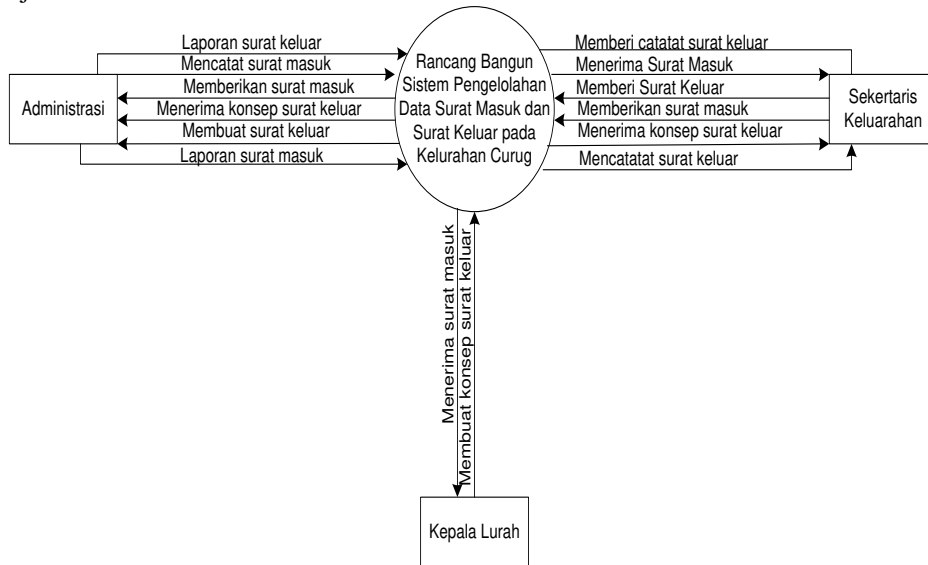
Laporan surat keluar
Mencatat surat masuk
Memberikan surat masuk
Menerima konsep surat keluar
Membuat surat keluar
Laporan surat masuk

Administrasi

Rancang Bangun Sistem Pengelolahan Data Surat Masuk dan Surat Keluar pada Kelurahan Curug

Memberi catatat surat keluar
Menerima Surat Masuk
Memberi Surat Keluar
Memberikan surat masuk
Menerima konsep surat keluar
Mencatatat surat keluar

Sekertaris Keluarahan

Menerima surat masuk
Membuat konsep surat keluar

Kepala Lurah